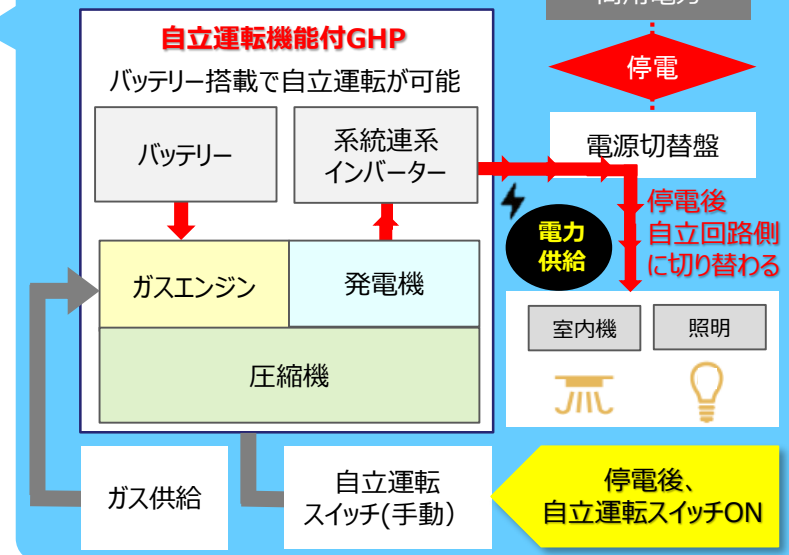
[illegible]

自立運転機能付GHP

バッテリー搭載で自立運転が可能

バッテリー

系統連系インバーター

ガスエンジン

発電機

圧縮機

停電

電源切替盤

停電後自立回路側に切り替わる

電力供給

室内機

照明

ガス供給

自立運転スイッチ(手動)

停電後、自立運転スイッチON